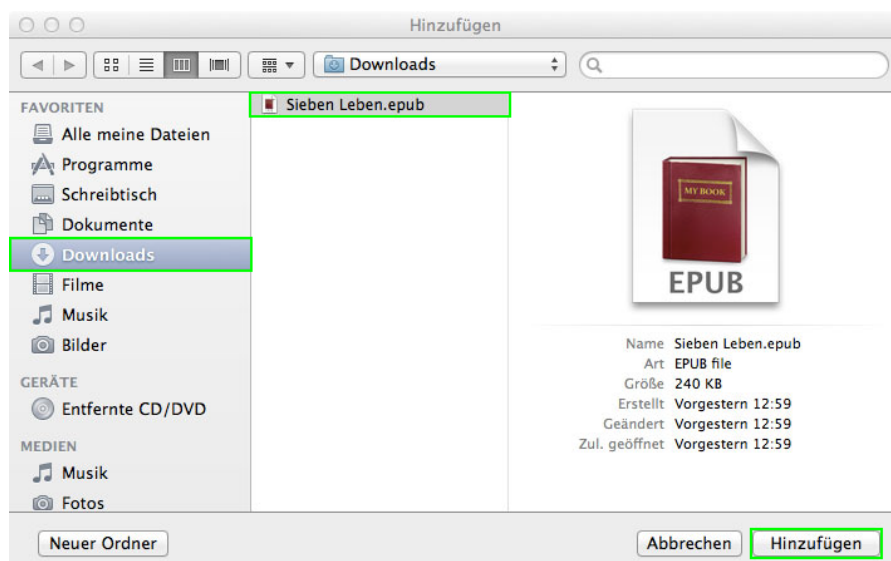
Hinzufügen

Downloads

FAVORITEN
Alle meine Dateien
Programme
Schreibtisch
Dokumente
Downloads
Filme
Musik
Bilder
GERÄTE
Entfernte CD/DVD
MEDIEN
Musik
Fotos

Sieben Leben.epub

MY BOOK
EPUB

Name Sieben Leben.epub
Art EPUB file
Größe 240 KB
Erstellt Vorgestern 12:59
Geändert Vorgestern 12:59
Zul. geöffnet Vorgestern 12:59

Neuer Ordner
Abbrechen
Hinzufügen